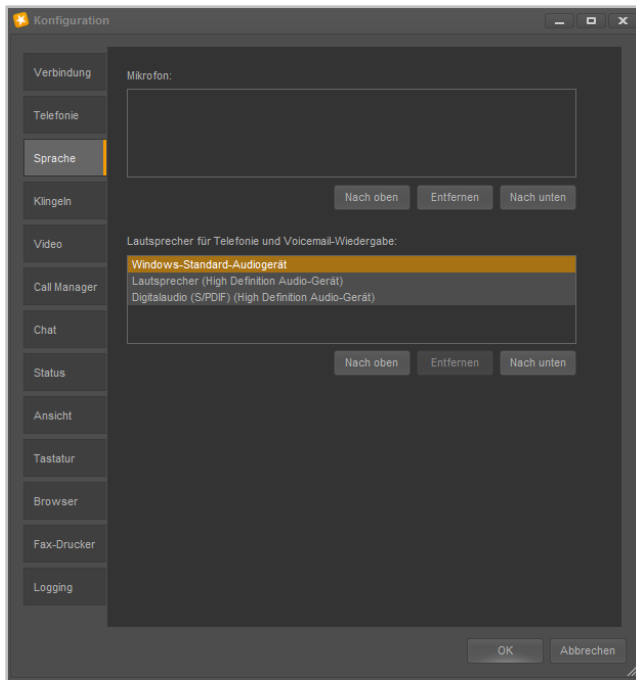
Konfiguration

Verbindung
Telefonie
Sprache
Klingeln
Video
Call Manager
Chat
Status
Ansicht
Tastatur
Browser
Fax-Drucker
Logging

Mikrofon:

Nach oben
Entfernen
Nach unten

Lautsprecher für Telefonie und Voicemail-Wiedergabe:

Windows-Standard-Audiogerät
Lautsprecher (High Definition Audio-Gerät)
Digitalaudio (S/PDIF) (High Definition Audio-Gerät)

Nach oben
Entfernen
Nach unten

OK
Abbrechen